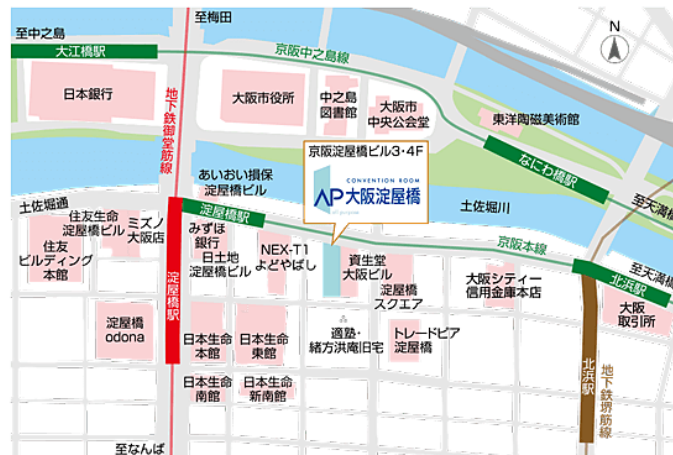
至中之島
至梅田
N
大江橋駅
京阪中之島線
日本銀行
地下鉄御堂筋線
大阪市役所
中之島図書館
大阪市中央公会堂
東洋陶磁美術館
京阪淀屋橋ビル3・4F
あいおい損保淀屋橋ビル
CONVENTION ROOM
AP 大阪淀屋橋
なにわ橋駅
至天満橋
土佐堀通
住友生命淀屋橋ビル
ミズノ大阪店
淀屋橋駅
土佐堀川
住友ビルディング本館
みずほ銀行
日土地淀屋橋ビル
NEX-T1よどやばし
資生堂大阪ビル
京阪本線
至天満橋
北浜駅
淀屋橋駅
淀屋橋スクエア
大阪シティー信用金庫本店
淀屋橋odona
日本生命本館
日本生命東館
適塾・緒方洪庵旧宅
トレードピア淀屋橋
大阪取引所
日本生命南館
日本生命新南館
北浜駅
地下鉄堺筋線
至なんば